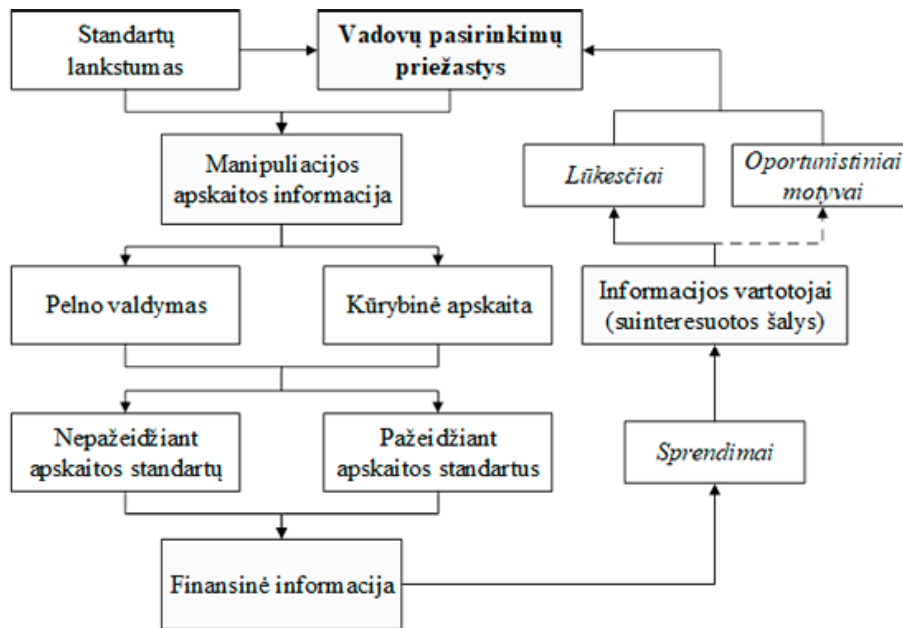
Standartų lankstumas

Vadovų pasirinkimų priežastys

Manipuliacijos apskaitos informacija

Lūkesčiai

Oportunistiniai motyvai

Pelno valdymas

Kūrybinė apskaita

Informacijos vartotojai (suinteresuotos šalys)

Nepažeidžiant apskaitos standartų

Pažeidžiant apskaitos standartus

Sprendimai

Finansinė informacija